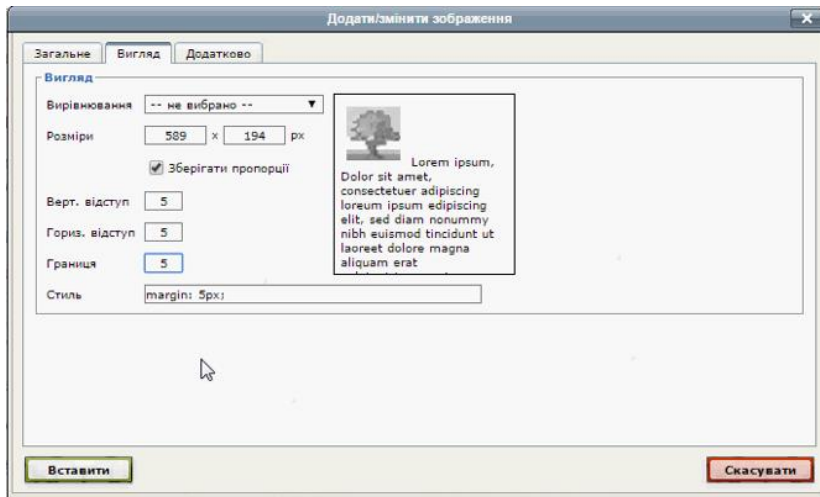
Додати/змінити зображення

Загальне | Вигляд | Додатково

Вигляд

Вирівнювання -- не вибрано --

Розміри 589 x 194 px

Зберігати пропорції

Верт. відступ 5

Гориз. відступ 5

Границя 5

Стиль margin: 5px;

Lorem ipsum, Dolor sit amet, consectetuer adipiscing loreum ipsum edipiscing elit, sed diam nonummy nibh euismod tincidunt ut laoreet dolore magna aliquam erat

Вставити

Скасувати